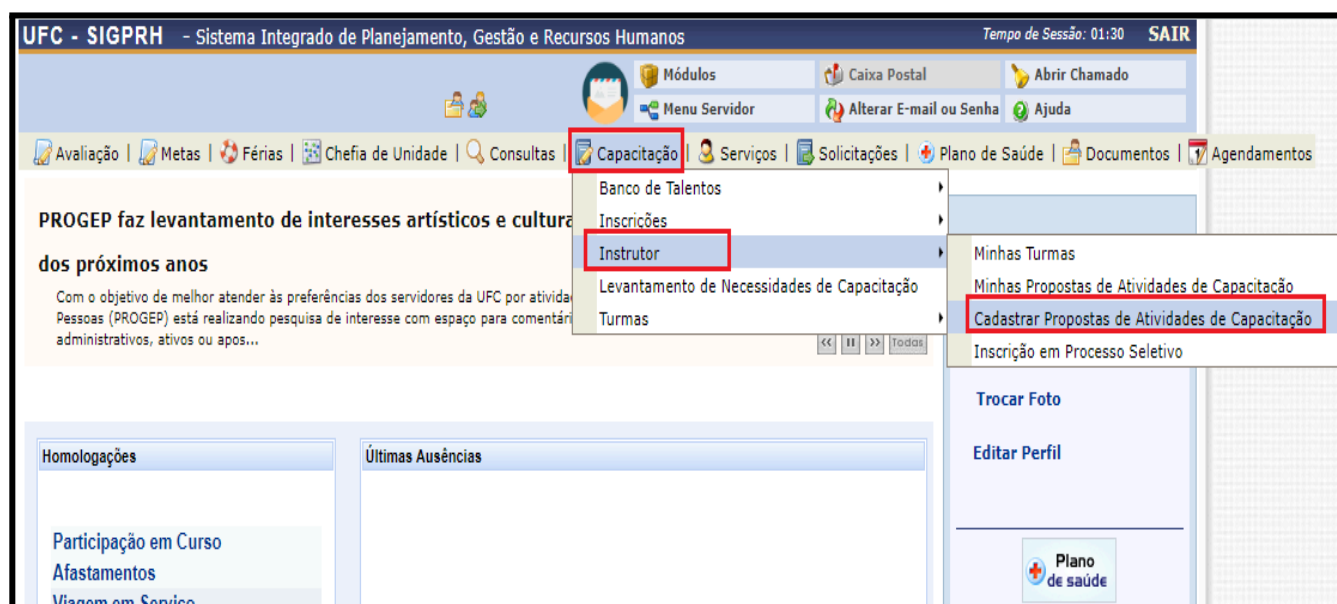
UFC - SIGPRH - Sistema Integrado de Planejamento, Gestão e Recursos Humanos

Tempo de Sessão: 01:30 SAIR

Módulos
Caixa Postal
Abrir Chamado
Menu Servidor
Alterar E-mail ou Senha
Ajuda

Avaliação | Metas | Férias | Chefia de Unidade | Consultas | Capacitação | Serviços | Solicitações | Plano de Saúde | Documentos | Agendamentos

Banco de Talentos
Inscrições
Instrutor
Levantamento de Necessidades de Capacitação
Turmas

Minhas Turmas
Minhas Propostas de Atividades de Capacitação
Cadastrar Propostas de Atividades de Capacitação
Inscrição em Processo Seletivo

PROGEP faz levantamento de interesses artísticos e cultura

dos próximos anos

Com o objetivo de melhor atender às preferências dos servidores da UFC por ativida Pessoas (PROGEP) está realizando pesquisa de interesse com espaço para comentári administrativos, ativos ou apos...

<< || >> Todos

Trocar Foto

Editar Perfil

Homologações

Últimas Ausências

Participação em Curso
Afastamentos
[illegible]

Plano de saúde